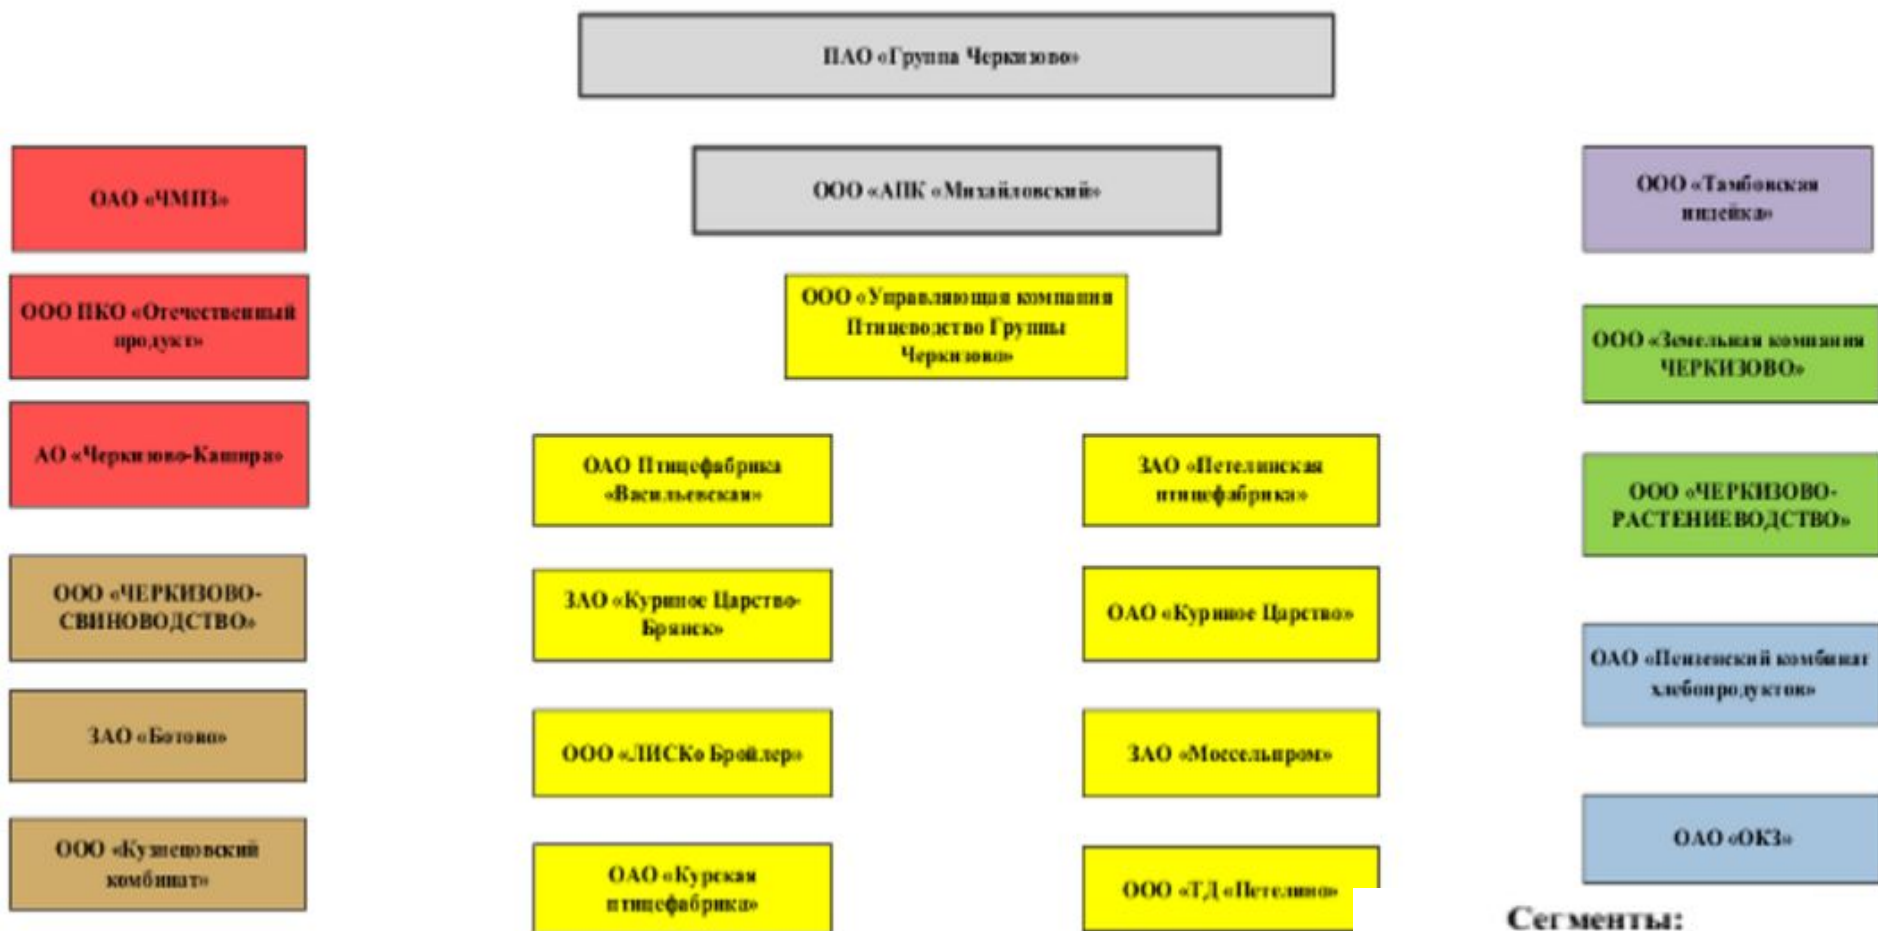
ПАО «Группа Черкизово»

ОАО «ЧМПЗ»

ООО ПКО «Отечественный продукт»

АО «Черкизово-Кашира»

ООО «ЧЕРКИЗОВО-СВИНОВОДСТВО»

ЗАО «Ботово»

ООО «Кузнецовский комбинат»

ООО «АПК «Михайловский»

ООО «Управляющая компания Птицеводство Группы Черкизово»

ОАО Птицефабрика «Васильевская»

ЗАО «Куриное Царство-Брянск»

ООО «ЛИСКо Бройлер»

ОАО «Курская птицефабрика»

ЗАО «Петелинская птицефабрика»

ОАО «Куриное Царство»

ЗАО «Моссельпром»

ООО «ТД «Петелино»

ООО «Тамбовская индейка»

ООО «Земельная компания ЧЕРКИЗОВО»

ООО «ЧЕРКИЗОВО-РАСТЕНИЕВОДСТВО»

ОАО «Пензенский комбинат хлебопродуктов»

ОАО «ОКЗ»

Сегменты: